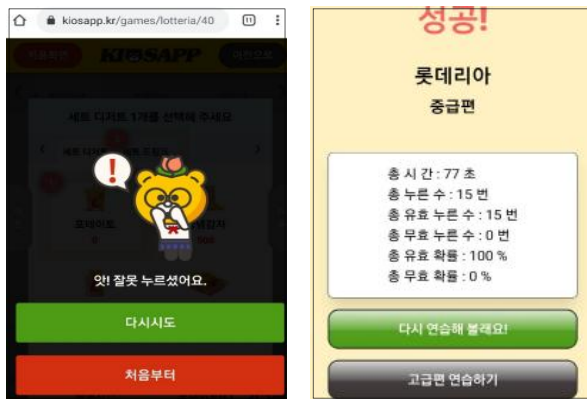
kiosapp.kr/games/lotteria/40

11

KIOSAPP

세트 디저트 1개를 선택해 주세요

!

앗! 잘못 누르셨어요.

다시시도

처음부터

성공!

롯데리아

중급편

총 시 간 : 77 초
총 누른 수 : 15 번
총 유효 누른 수 : 15 번
총 무효 누른 수 : 0 번
총 유효 확률 : 100 %
총 무효 확률 : 0 %

다시 연습해 볼래요!

고급편 연습하기